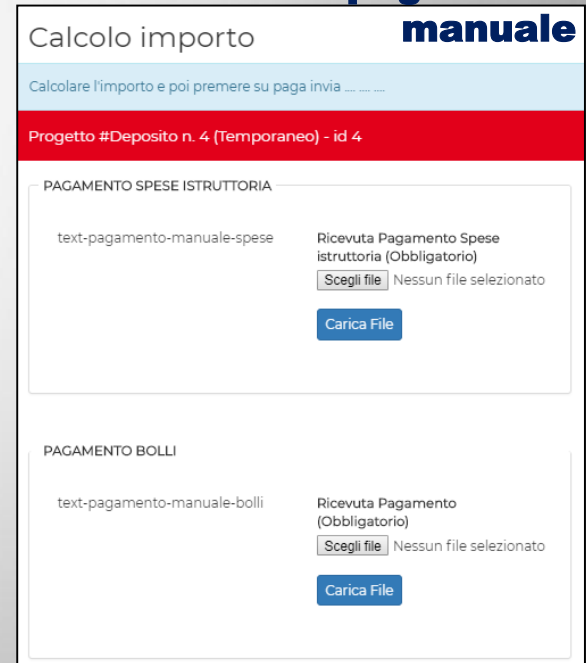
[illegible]
manuale

Calcolo importo

Calcolare l'importo e poi premere su paga invia .... .... ....

Progetto #Deposito n. 4 (Temporaneo) - id 4

PAGAMENTO SPESE ISTRUTTORIA

text-pagamento-manuale-spese

Ricevuta Pagamento Spese istruttoria (Obbligatorio)

Scegli file Nessun file selezionato

Carica File

PAGAMENTO BOLLI

text-pagamento-manuale-bolli

Ricevuta Pagamento (Obbligatorio)

Scegli file Nessun file selezionato

Carica File